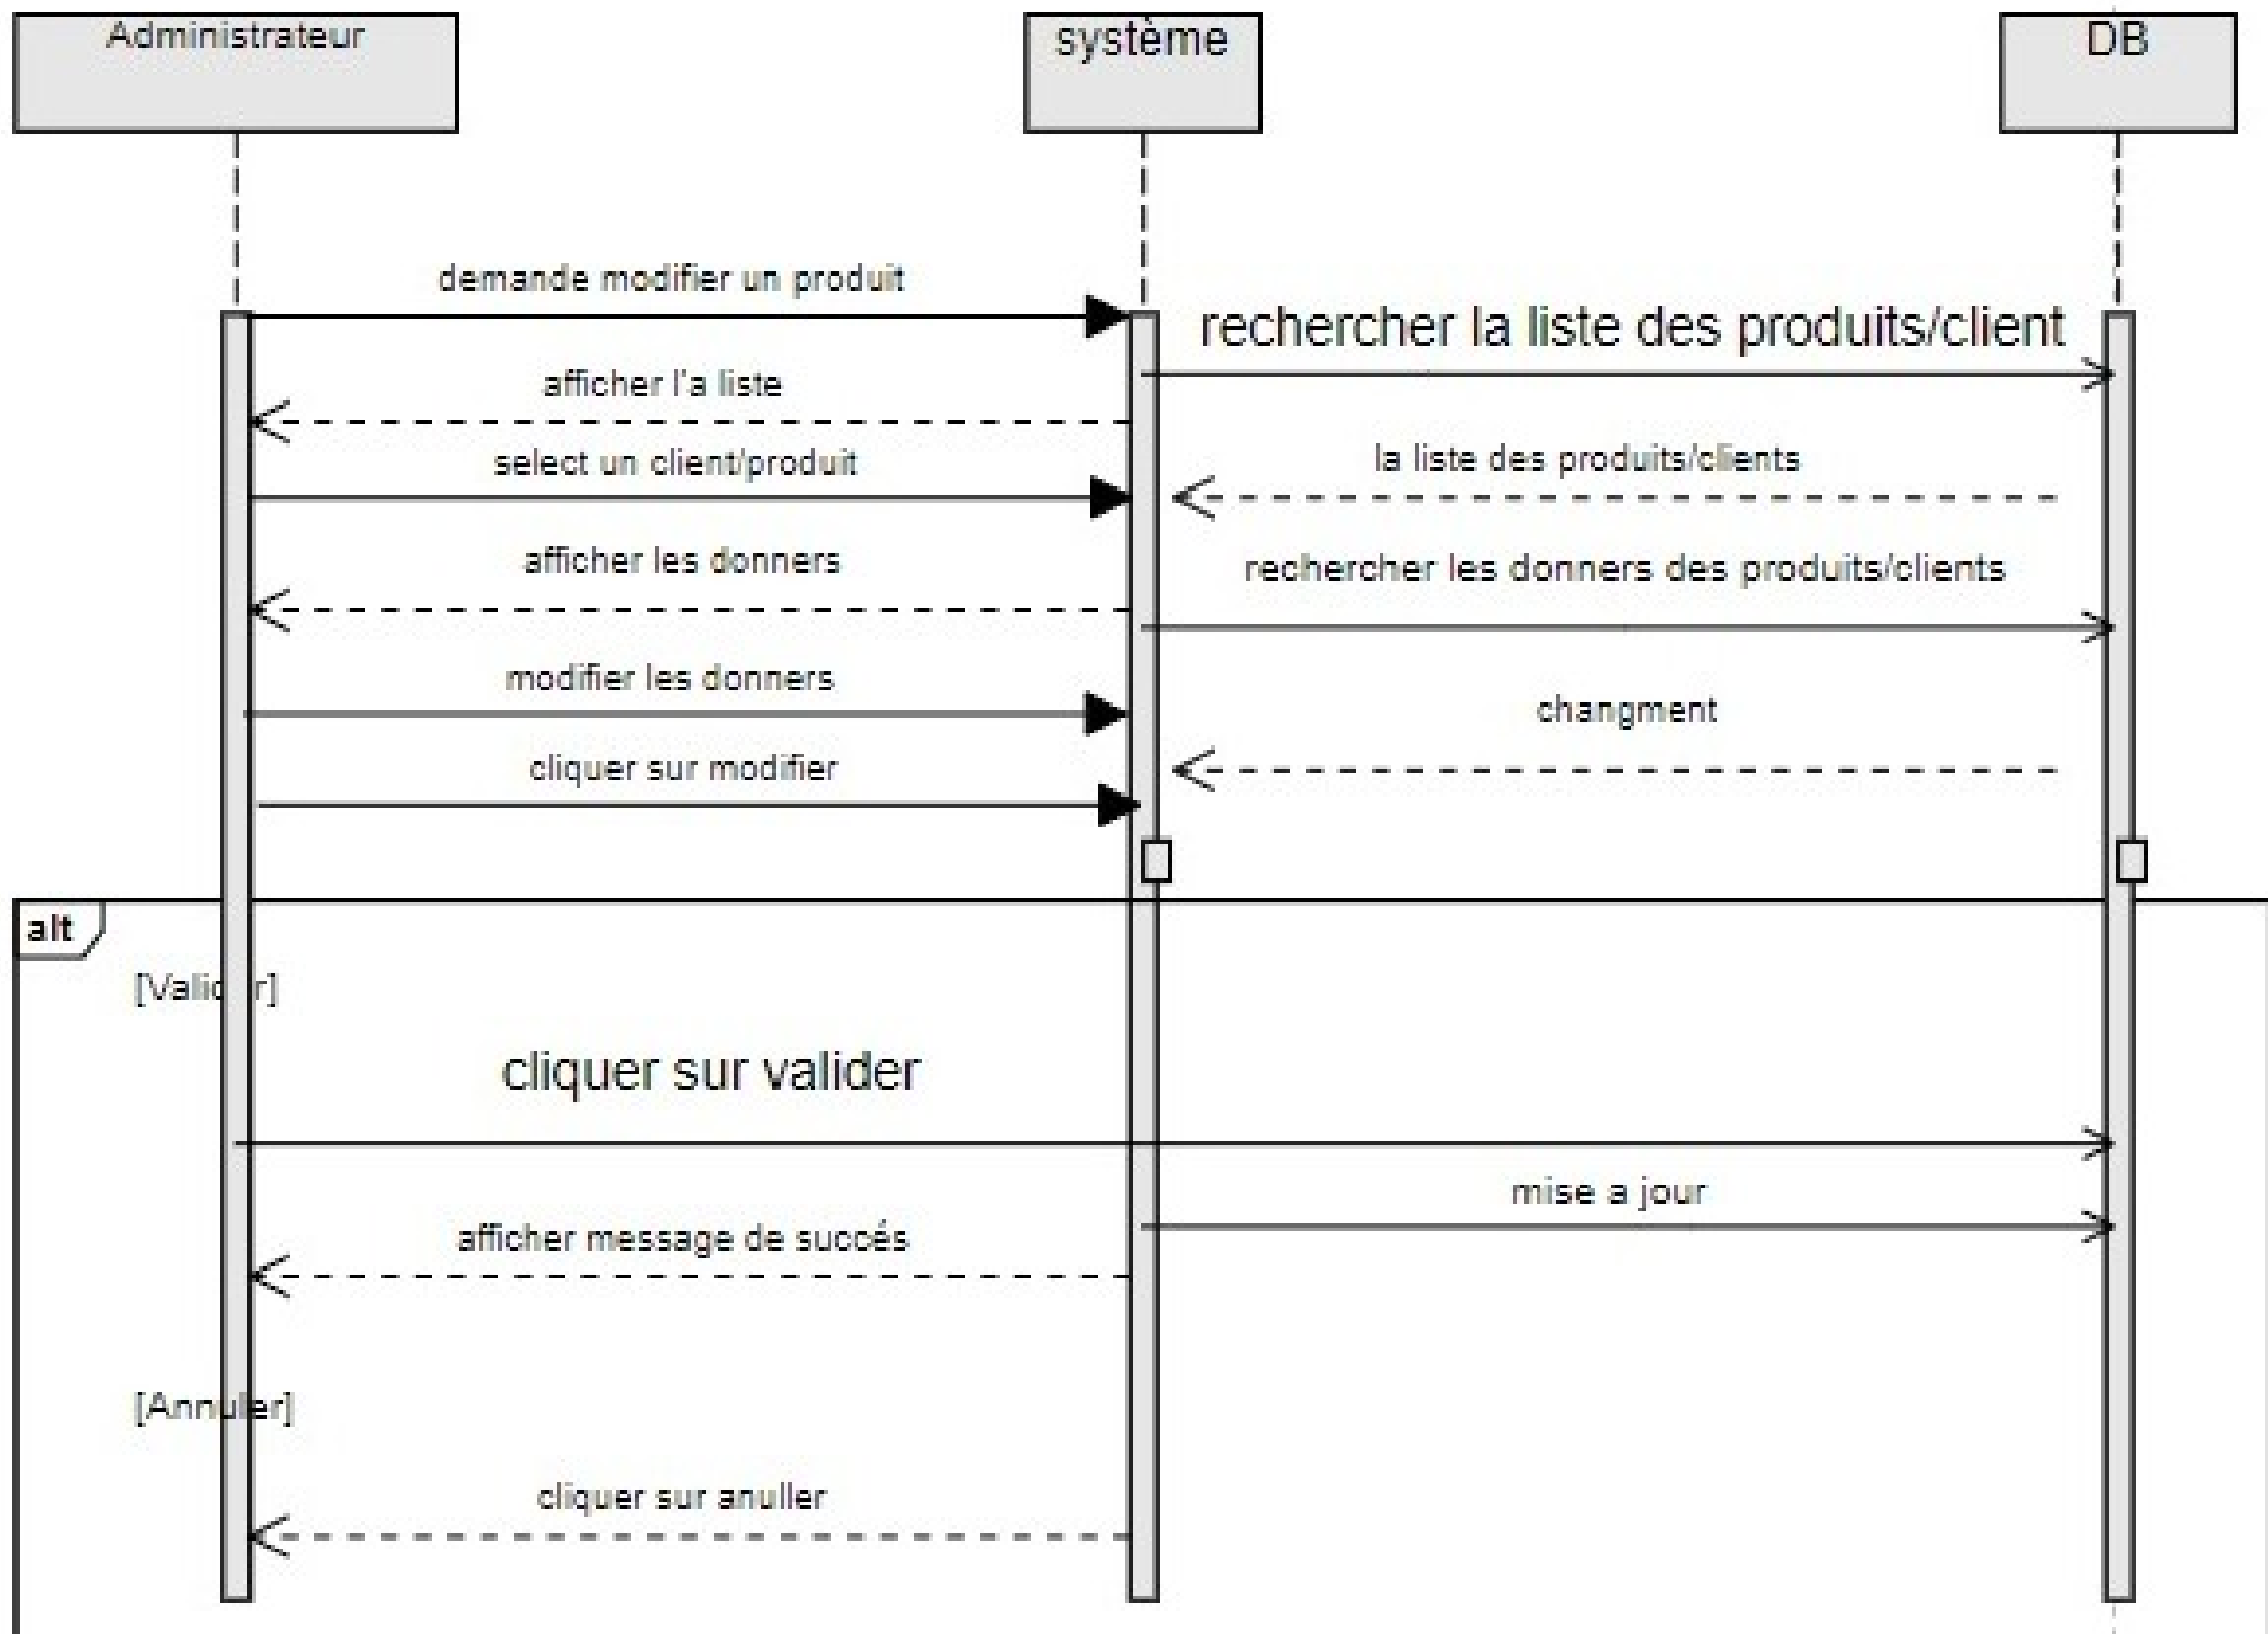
Administrateur

système

DB

demande modifier un produit

rechercher la liste des produits/client

afficher l'a liste

la liste des produits/clients

select un client/produit

afficher les donners

rechercher les donners des produits/clients

modifier les donners

changment

cliquer sur modifier

alt

[Valid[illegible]r]

cliquer sur valider

mise a jour

afficher message de succés

[Annu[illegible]er]

cliquer sur anuller